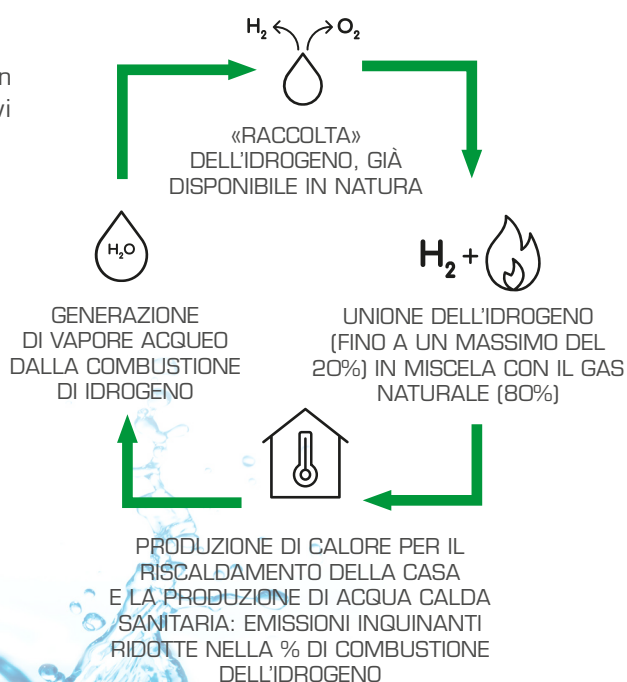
n
vi

$H_2$ $O_2$

«RACCOLTA» DELL'IDROGENO, GIÀ DISPONIBILE IN NATURA

$H_2$ +

UNIONE DELL'IDROGENO (FINO A UN MASSIMO DEL 20%) IN MISCELA CON IL GAS NATURALE (80%)

PRODUZIONE DI CALORE PER IL RISCALDAMENTO DELLA CASA E LA PRODUZIONE DI ACQUA CALDA SANITARIA: EMISSIONI INQUINANTI RIDOTTE NELLA % DI COMBUSTIONE DELL'IDROGENO

$H_2O$

GENERAZIONE DI VAPORE ACQUEO DALLA COMBUSTIONE DI IDROGENO